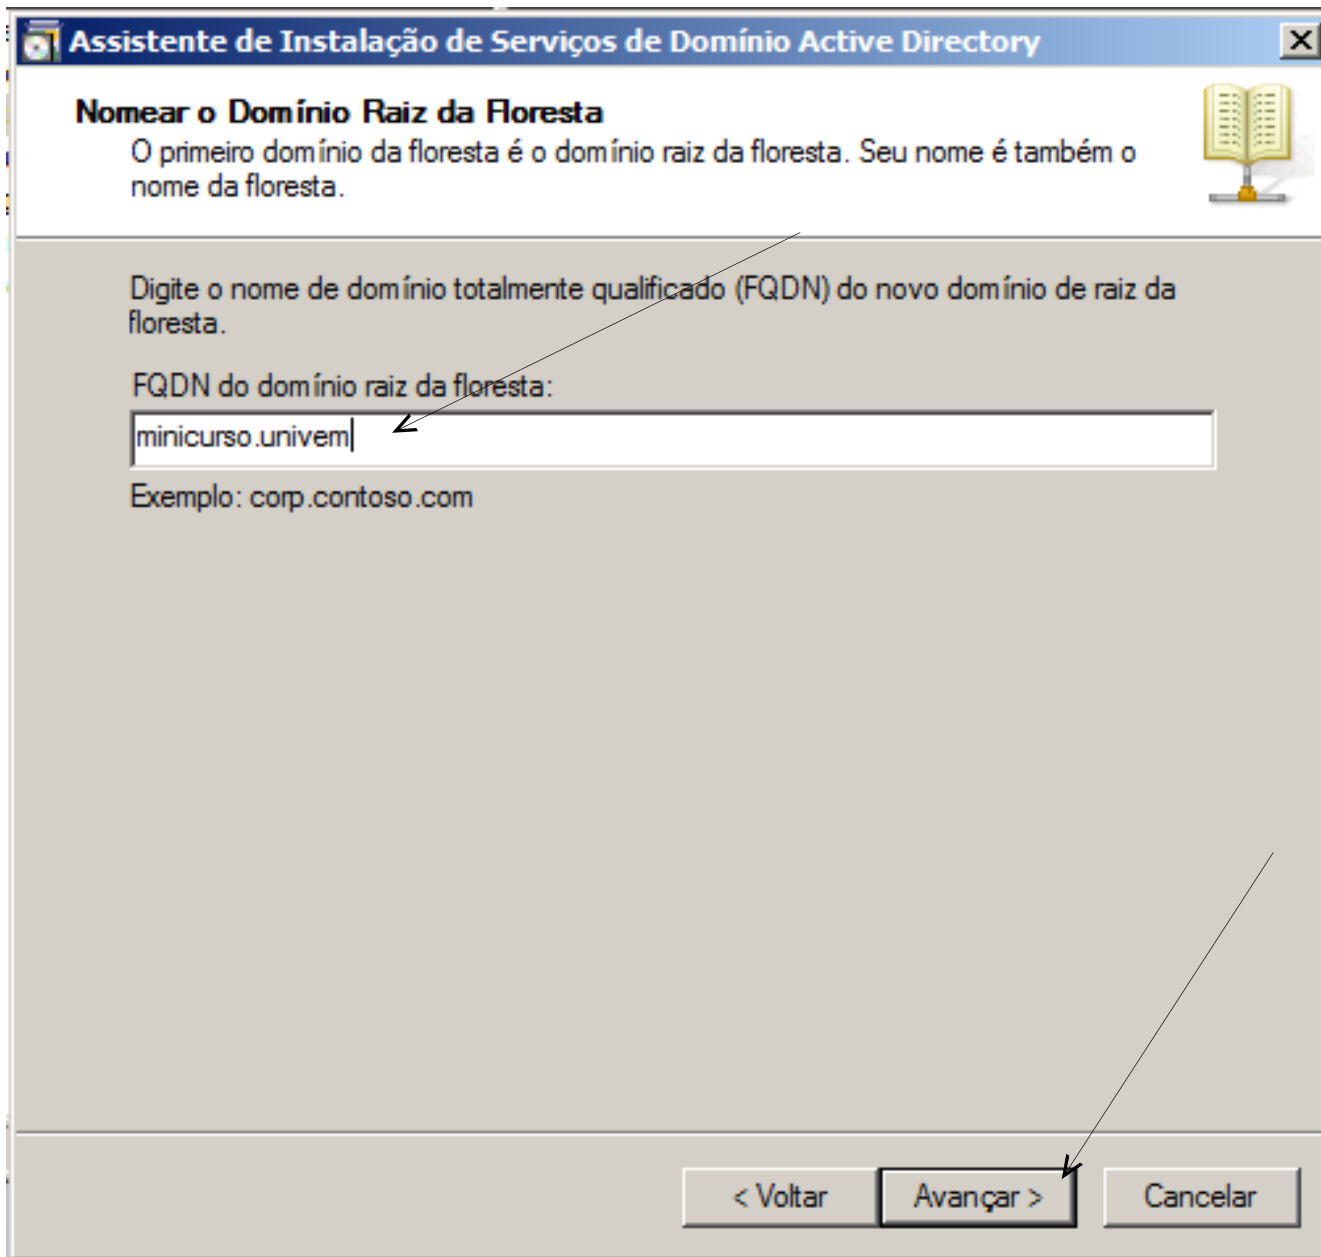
Assistente de Instalação de Serviços de Domínio Active Directory

Nomear o Domínio Raiz da Floresta
O primeiro domínio da floresta é o domínio raiz da floresta. Seu nome é também o nome da floresta.

Digite o nome de domínio totalmente qualificado (FQDN) do novo domínio de raiz da floresta.

FQDN do domínio raiz da floresta:

minicurso.univem

Exemplo: corp.contoso.com

< Voltar

Avançar >

Cancelar